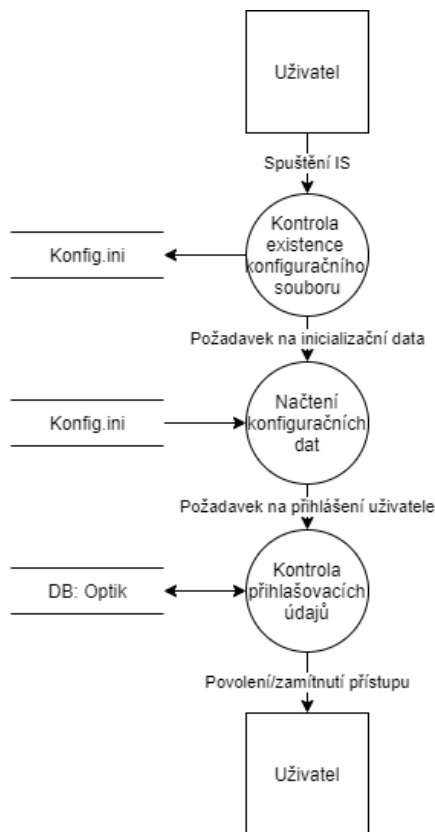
Uživatel

Spuštění IS

Konfig.ini

Kontrola existence konfiguračního souboru

Požadavek na inicializační data

Konfig.ini

Načtení konfiguračních dat

Požadavek na přihlášení uživatele

DB: Optik

Kontrola přihlašovacích údajů

Povolení/zamítnutí přístupu

Uživatel